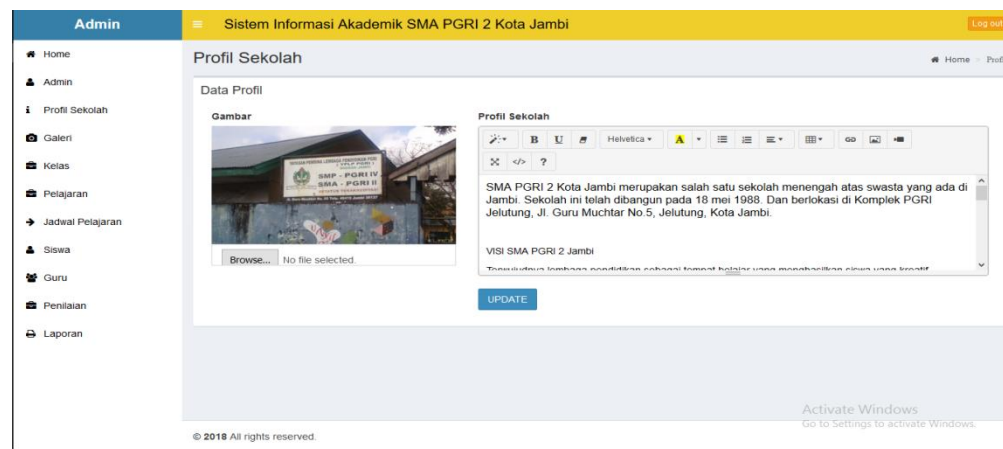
Admin

≡ Sistem Informasi Akademik SMA PGRI 2 Kota Jambi

Log out

Home
Admin
Profil Sekolah
Galeri
Kelas
Pelajaran
Jadwal Pelajaran
Siswa
Guru
Penilaian
Laporan

Profil Sekolah

Home > Profi

Data Profil

Gambar

SMP - PGRI IV
SMA - PGRI II

Browse... No file selected.

Profil Sekolah

B U Helvetica A ?

SMA PGRI 2 Kota Jambi merupakan salah satu sekolah menengah atas swasta yang ada di Jambi. Sekolah ini telah dibangun pada 18 mei 1988. Dan berlokasi di Komplek PGRI Jelutung, Jl. Guru Muchtar No.5, Jelutung, Kota Jambi.

VISI SMA PGRI 2 Jambi

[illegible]

UPDATE

Activate Windows
Go to Settings to activate Windows.

© 2018 All rights reserved.